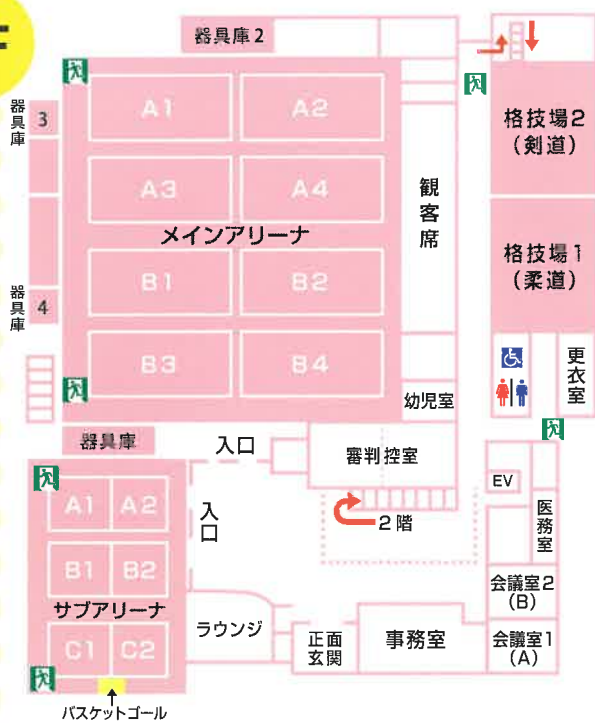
器具庫2

格技場2
(剣道)

器具庫 3

A1 A2
A3 A4
メインアリーナ
B1 B2
B3 B4

観客席

格技場1
(柔道)

器具庫 4

更衣室

幼児室

器具庫

入口

審判控室

EV

A1 A2
B1 B2
サブアリーナ
C1 C2

入口

2階

医務室

会議室2
(B)

ラウンジ

正面玄関

事務室

会議室1
(A)

バスケットゴール